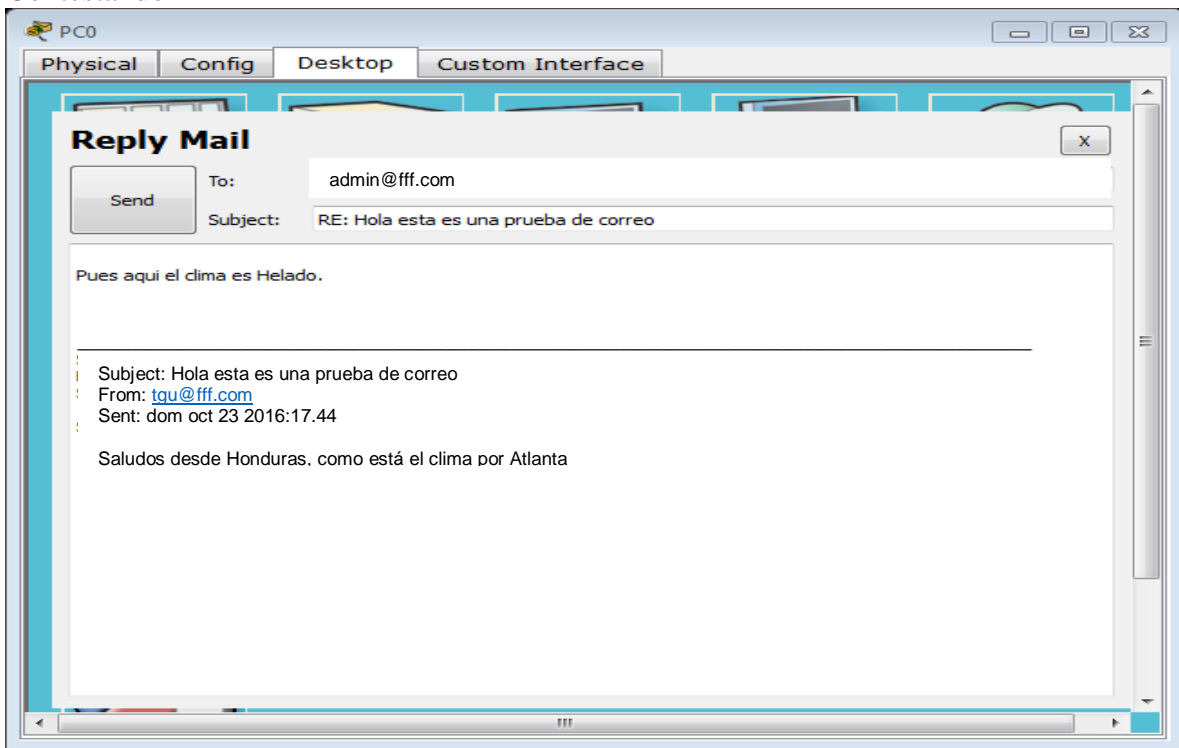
PC0

Physical | Config | Desktop | Custom Interface

Reply Mail

x

Send

To: admin@fff.com

Subject: RE: Hola esta es una prueba de correo

Pues aqui el clima es Helado.

Subject: Hola esta es una prueba de correo
From: tgu@fff.com
Sent: dom oct 23 2016:17.44

Saludos desde Honduras, como está el clima por Atlanta